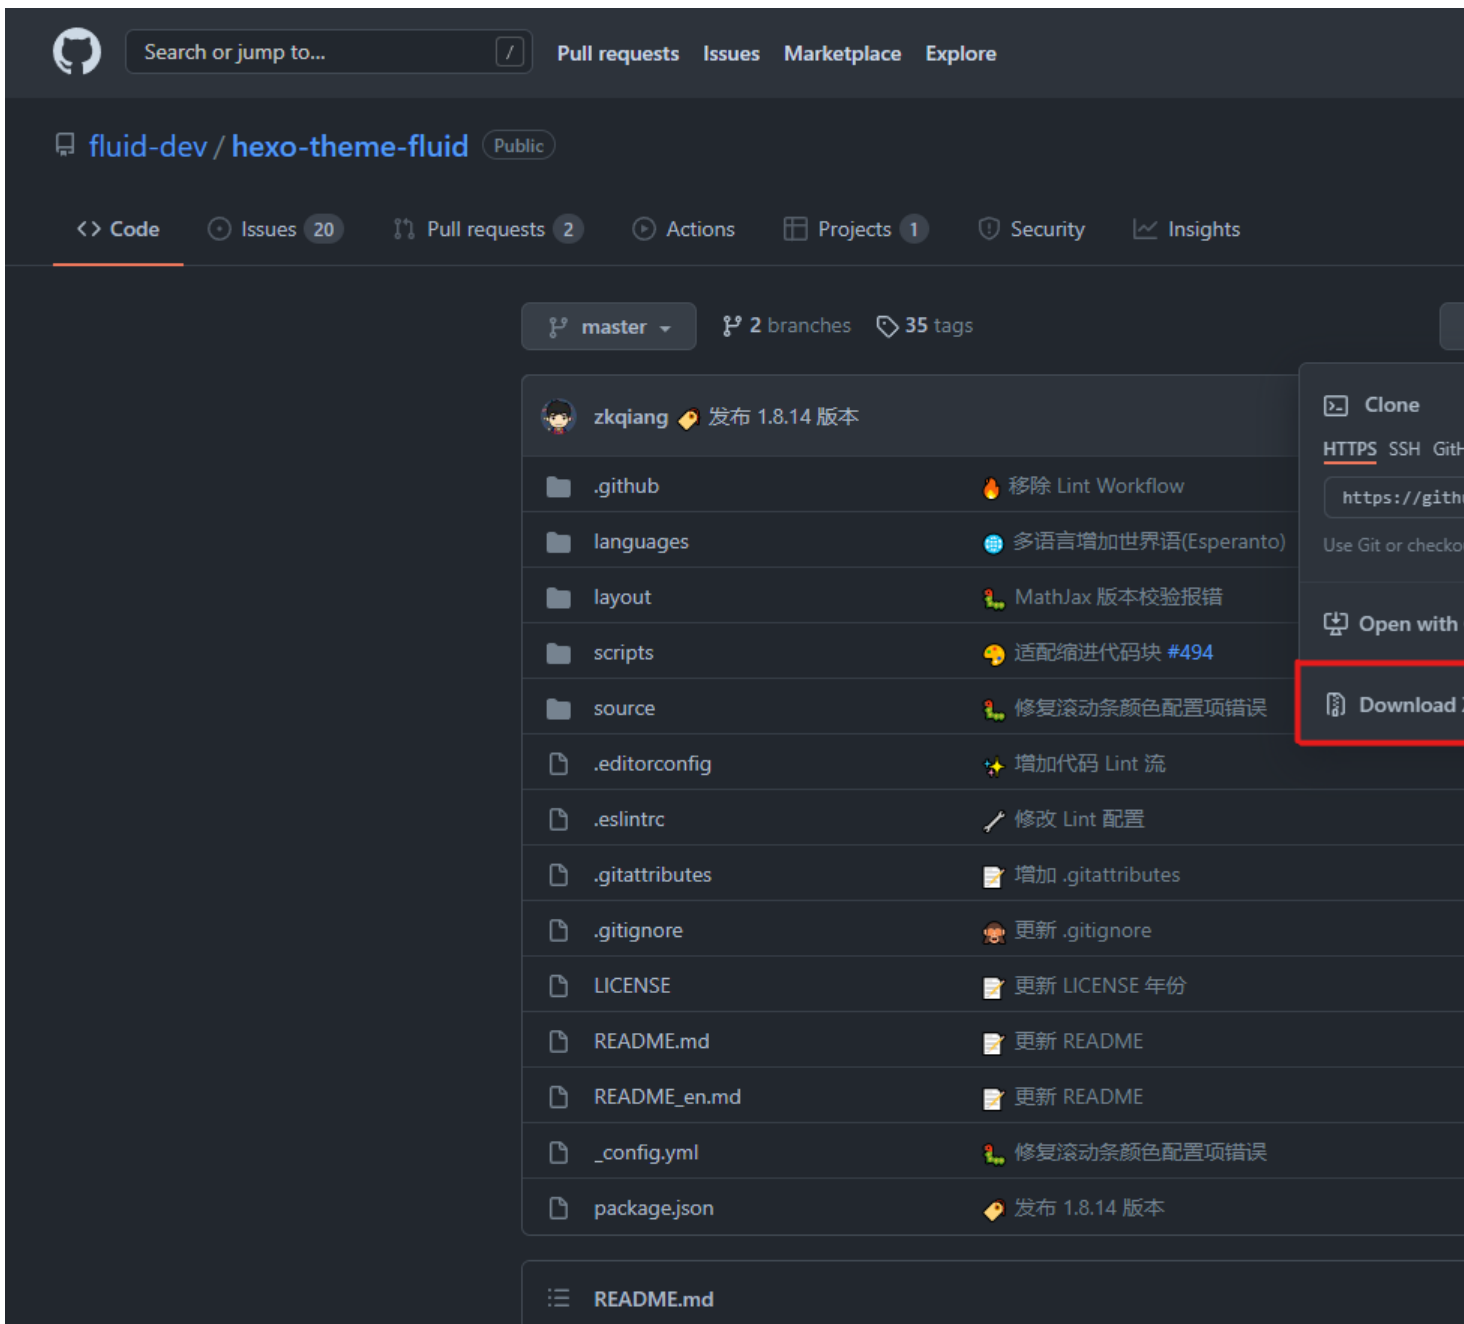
Search or jump to... /
Pull requests Issues Marketplace Explore

fluid-dev / hexo-theme-fluid Public

Code Issues 20 Pull requests 2 Actions Projects 1 Security Insights

master 2 branches 35 tags

zkqiang 发布 1.8.14 版本

| | |
|---|---|
| .github | 移除 Lint Workflow |
| languages | 多语言增加世界语(Esperanto) |
| layout | MathJax 版本校验报错 |
| scripts | 适配缩进代码块 #494 |
| source | 修复滚动条颜色配置项错误 |
| .editorconfig | 增加代码 Lint 流 |
| .eslintrc | 修改 Lint 配置 |
| .gitattributes | 增加 .gitattributes |
| .gitignore | 更新 .gitignore |
| LICENSE | 更新 LICENSE 年份 |
| README.md | 更新 README |
| README_en.md | 更新 README |
| _config.yml | 修复滚动条颜色配置项错误 |
| package.json | 发布 1.8.14 版本 |

README.md

Clone
HTTPS SSH Git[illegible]
https://gith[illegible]
Use Git or checko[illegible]
Open with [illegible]
Download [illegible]